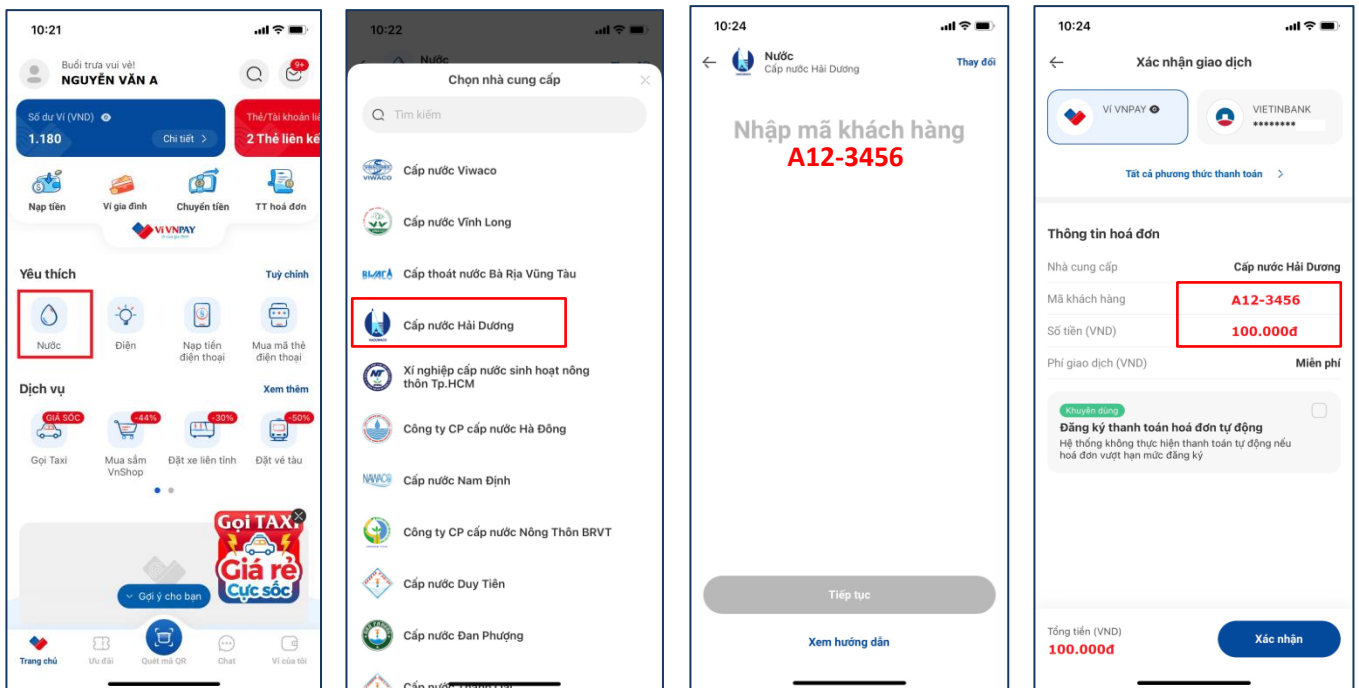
10:21

Buổi trưa vui vẻ!
NGUYỄN VĂN A

9+

Số dư Ví (VND)
1.180
Chi tiết >

Thẻ/Tài khoản liê
2 Thẻ liên kế

Nạp tiền
Ví gia đình
Chuyển tiền
TT hoá đơn

VÍ VNPAY

Yêu thích
Tuỳ chỉnh

Nước
Điện
Nạp tiền điện thoại
Mua mã thẻ điện thoại

Dịch vụ
Xem thêm

GIÁ SỐC
Gọi Taxi
-44%
Mua sắm VnShop
-30%
Đặt xe liên tỉnh
-50%
Đặt vé tàu

Gọi TAXI
Giá rẻ
Cực sốc

Gợi ý cho bạn

Trang chủ
Ưu đãi
Quét mã QR
Chat
Ví của tôi

10:22

Chọn nhà cung cấp

Tìm kiếm

Cấp nước Viwaco
Cấp nước Vĩnh Long
Cấp thoát nước Bà Rịa Vũng Tàu
Cấp nước Hải Dương
Xí nghiệp cấp nước sinh hoạt nông thôn Tp.HCM
Công ty CP cấp nước Hà Đông
Cấp nước Nam Định
Công ty CP cấp nước Nông Thôn BRVT
Cấp nước Duy Tiên
Cấp nước Đan Phượng
Cấp nước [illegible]

10:24

Nước
Cấp nước Hải Dương
Thay đổi

Nhập mã khách hàng
A12-3456

Tiếp tục

Xem hướng dẫn

10:24

Xác nhận giao dịch

VÍ VNPAY
VIETINBANK
********

Tất cả phương thức thanh toán >

Thông tin hoá đơn

| Nhà cung cấp | Cấp nước Hải Dương |
|---|---|
| Mã khách hàng | A12-3456 |
| Số tiền (VND) | 100.000đ |
| Phí giao dịch (VND) | Miễn phí |

Khuyên dùng
Đăng ký thanh toán hoá đơn tự động
Hệ thống không thực hiện thanh toán tự động nếu hoá đơn vượt hạn mức đăng ký

Tổng tiền (VND)
100.000đ
Xác nhận